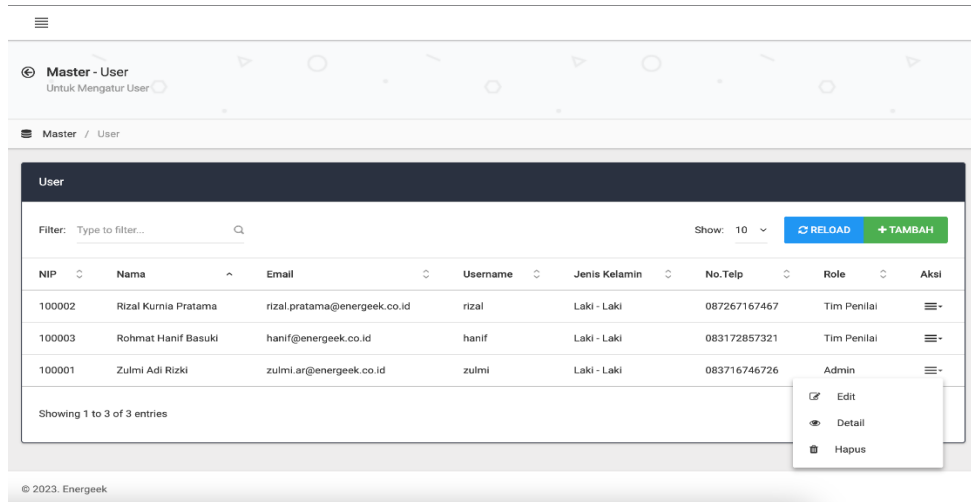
Master - User
Untuk Mengatur User

Master / User

User

Filter: Type to filter...

Show: 10

RELOAD
+ TAMBAH

| NIP | Nama | Email | Username | Jenis Kelamin | No.Telp | Role | Aksi |
|---|---|---|---|---|---|---|---|
| 100002 | Rizal Kurnia Pratama | rizal.pratama@energeek.co.id | rizal | Laki - Laki | 087267167467 | Tim Penilai | |
| 100003 | Rohmat Hanif Basuki | hanif@energeek.co.id | hanif | Laki - Laki | 083172857321 | Tim Penilai | |
| 100001 | Zulmi Adi Rizki | zulmi.ar@energeek.co.id | zulmi | Laki - Laki | 083716746726 | Admin | |

Edit
Detail
Hapus

Showing 1 to 3 of 3 entries

© 2023. Energeek